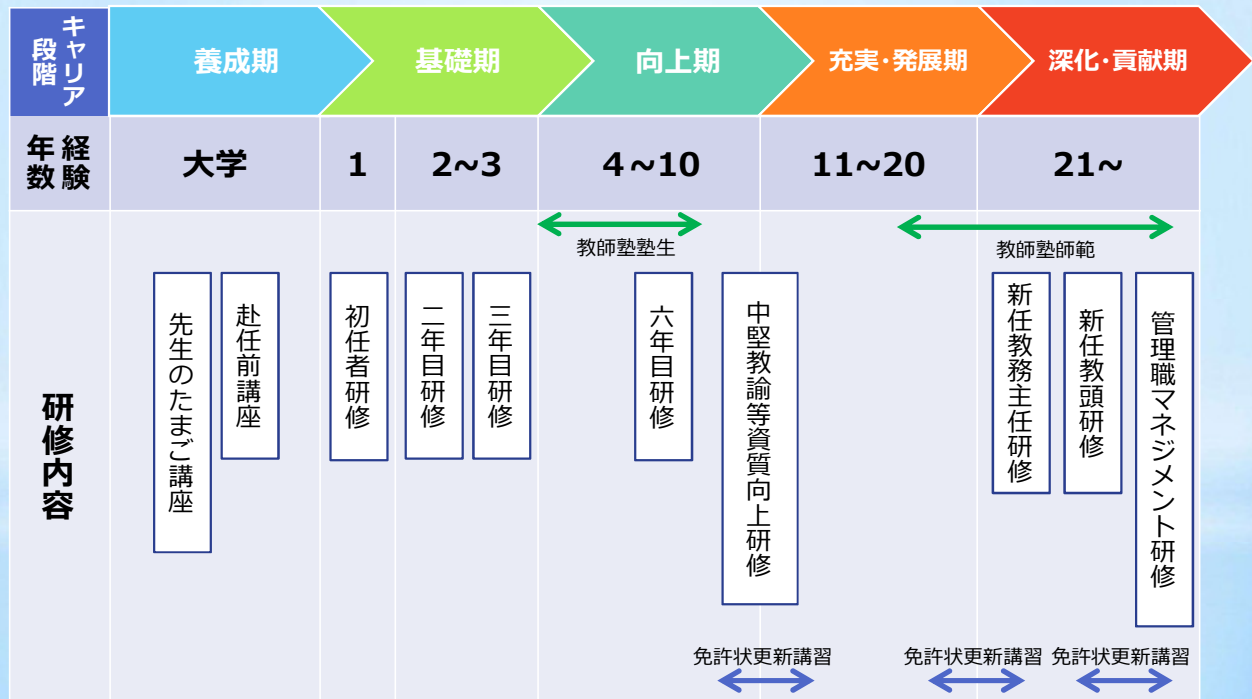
| キャリア段階 | 養成期 | 基礎期 | | 向上期 | 充実・発展期 | 深化・貢献期 |
|---|---|---|---|---|---|---|
| 経験年数 | 大学 | 1 | 2~3 | 4~10 | 11~20 | 21~ |

教師塾塾生

教師塾師範

研修内容

先生のたまご講座

赴任前講座

初任者研修

二年目研修

三年目研修

六年目研修

中堅教諭等資質向上研修

新任教務主任研修

新任教頭研修

管理職マネジメント研修

免許状更新講習

免許状更新講習

免許状更新講習